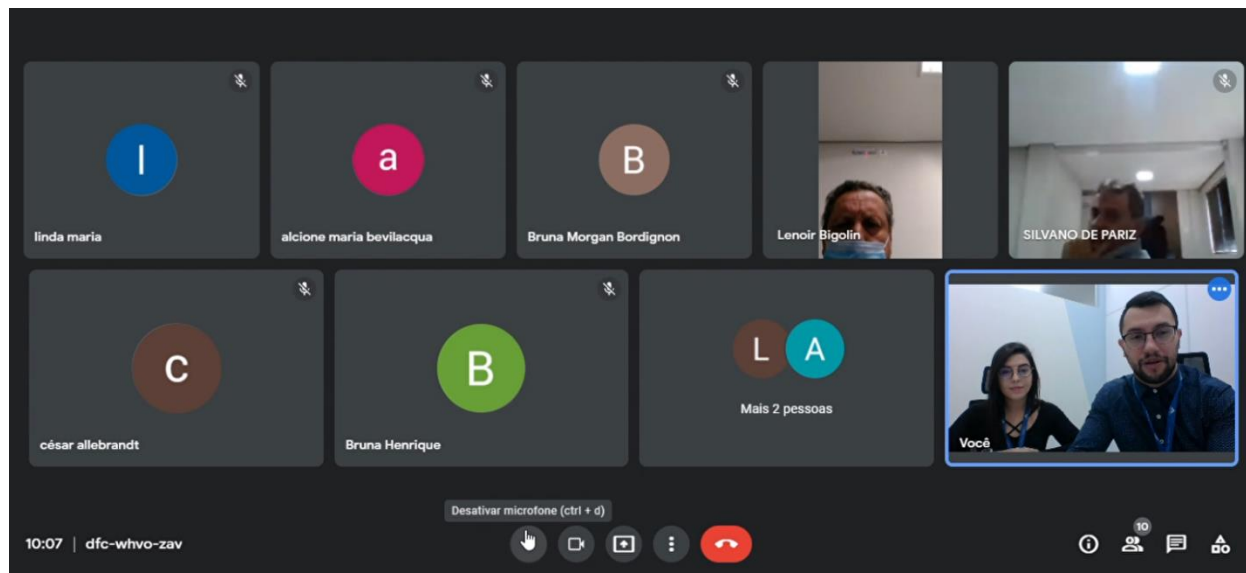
l
linda maria

a
alcione maria bevilacqua

B
Bruna Morgan Bordignon

Lenoir Bigolin

SILVANO DE PARIZ

C
césar allebrandt

B
Bruna Henrique

L A
Mais 2 pessoas

Você

Desativar microfone (ctrl + d)

10:07 | dfc-whvo-zav

10